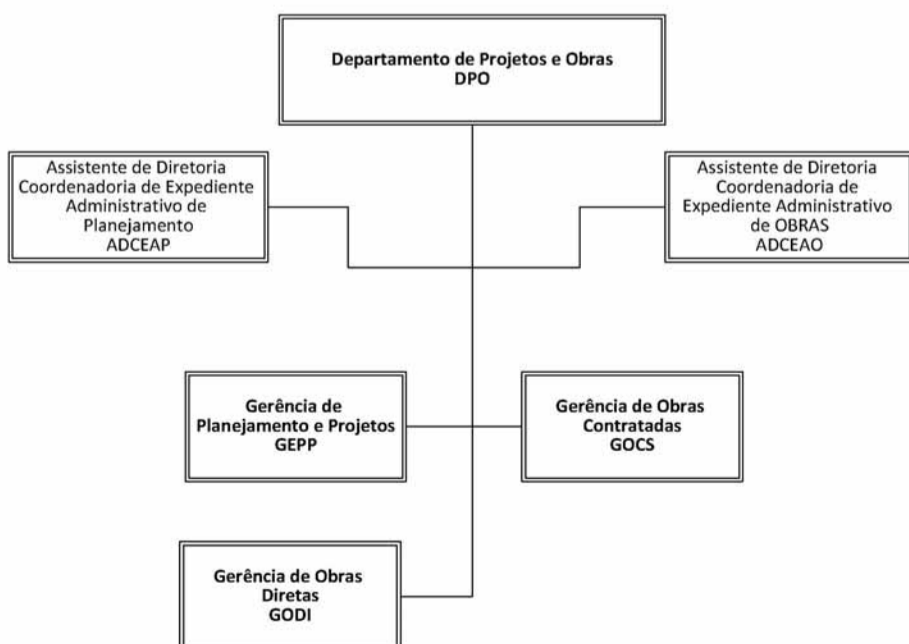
Departamento de Projetos e Obras
DPO

Assistente de Diretoria
Coordenadoria de Expediente
Administrativo de
Planejamento
ADCEAP

Assistente de Diretoria
Coordenadoria de
Expediente Administrativo
de OBRAS
ADCEAO

Gerência de
Planejamento e Projetos
GEPP

Gerência de Obras
Contratadas
GOCS

Gerência de Obras
Diretas
GODI